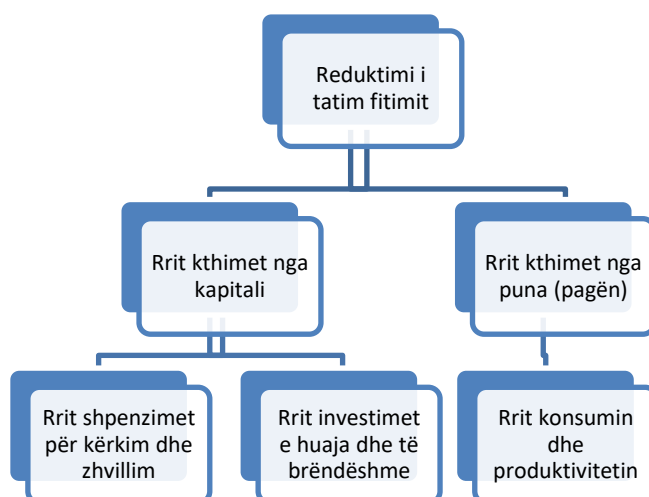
Reduktimi i tatim fitimit

Rrit kthimet nga kapitali

Rrit kthimet nga puna (pagën)

Rrit shpenzimet për kërkim dhe zhvillim

Rrit investimet e huaja dhe të brëndëshme

Rrit konsumin dhe produktivitetin